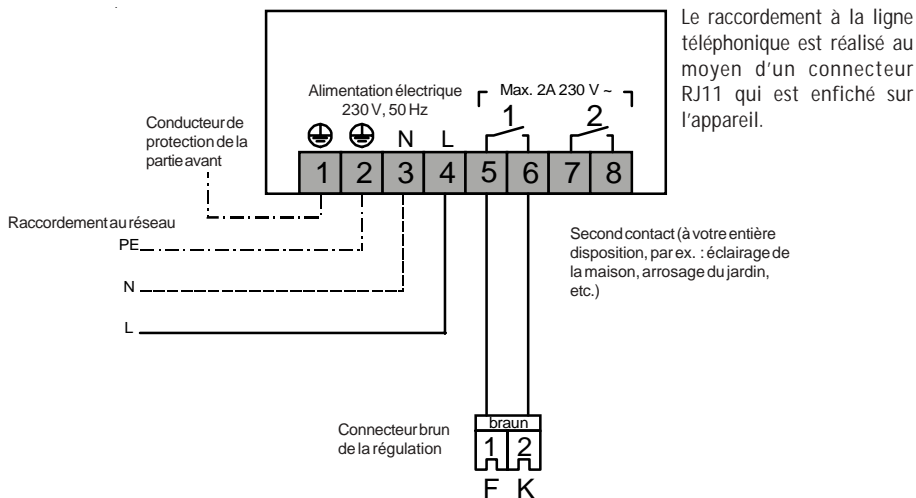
Le raccordement à la ligne téléphonique est réalisé au moyen d'un connecteur RJ11 qui est enfiché sur l'appareil.

Alimentation électrique
230 V, 50 Hz

Max. 2A 230 V ~

1

2

Conducteur de protection de la partie avant

N L

1 2 3 4 5 6 7 8

Raccordement au réseau

PE

N

L

Second contact (à votre entière disposition, par ex. : éclairage de la maison, arrosage du jardin, etc.)

Connecteur brun de la régulation

braun

1 2

F K